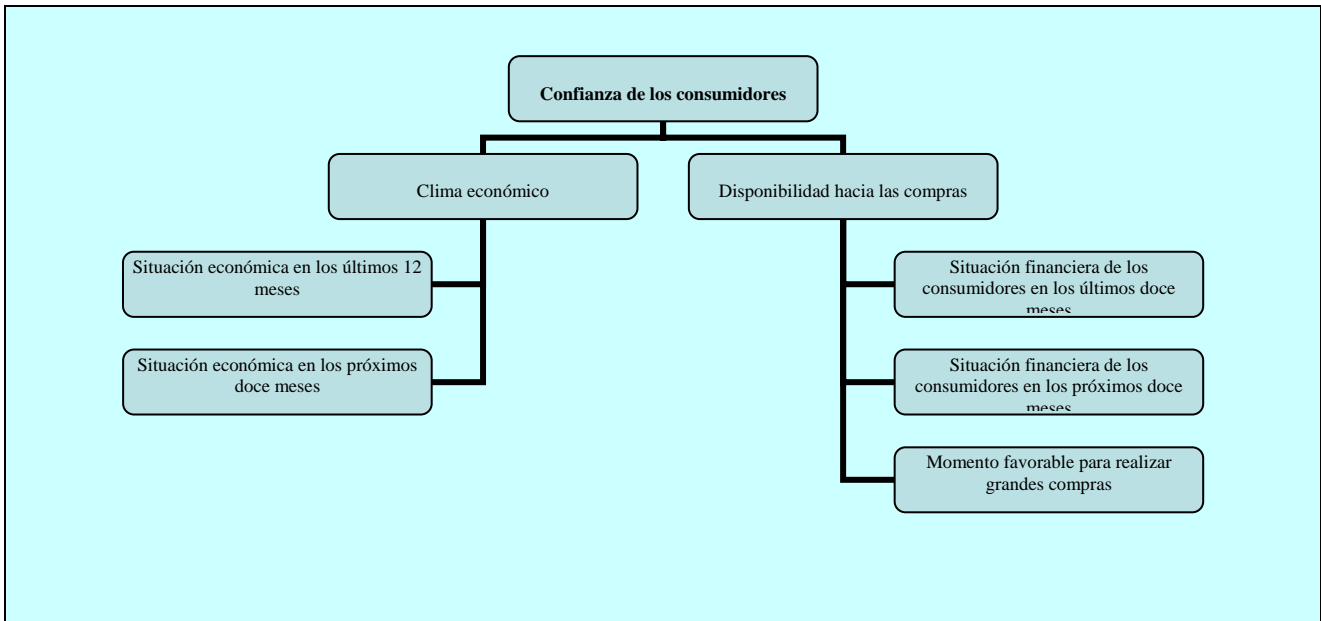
Confianza de los consumidores

Clima económico

Disponibilidad hacia las compras

Situación económica en los últimos 12 meses

Situación económica en los próximos doce meses

Situación financiera de los consumidores en los últimos doce meses

Situación financiera de los consumidores en los próximos doce meses

Momento favorable para realizar grandes compras